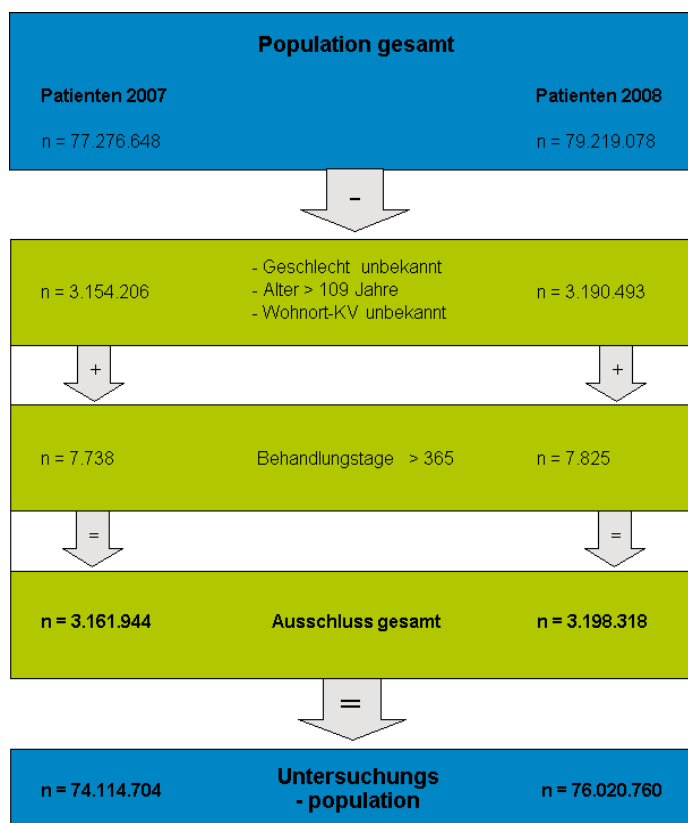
Population gesamt

Patienten 2007

Patienten 2008

n = 77.276.648

n = 79.219.078

-

n = 3.154.206

- Geschlecht unbekannt
- Alter > 109 Jahre
- Wohnort-KV unbekannt

n = 3.190.493

+

+

n = 7.738

Behandlungstage > 365

n = 7.825

=

=

n = 3.161.944

Ausschluss gesamt

n = 3.198.318

=

n = 74.114.704

Untersuchungs - population

n = 76.020.760